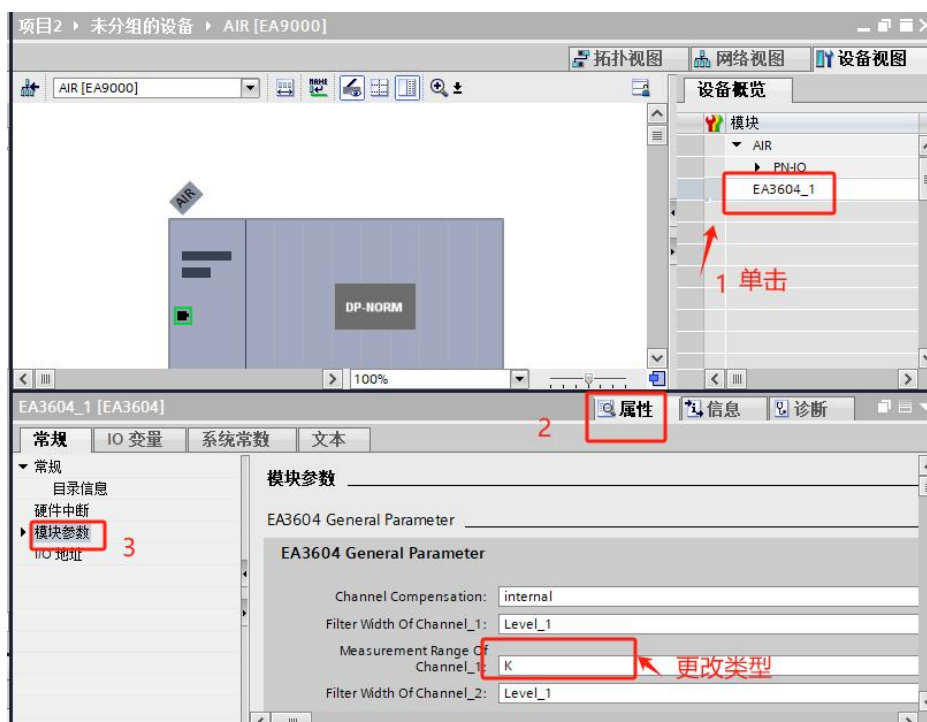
项目2 ▸ 未分组的设备 ▸ AIR [EA9000]

拓扑视图 网络视图 设备视图

AIR [EA9000]

设备概览

模块

AIR

PN-IO

EA3604_1

AIR

DP-NORM

1 单击

100%

EA3604_1 [EA3604]

2

属性 信息 诊断

常规 IO 变量 系统常数 文本

常规

目录信息

硬件中断

模块参数

I/O 地址

3

模块参数

EA3604 General Parameter

EA3604 General Parameter

Channel Compensation: internal

Filter Width Of Channel_1: Level_1

Measurement Range Of Channel_1: K

更改类型

Filter Width Of Channel_2: Level_1